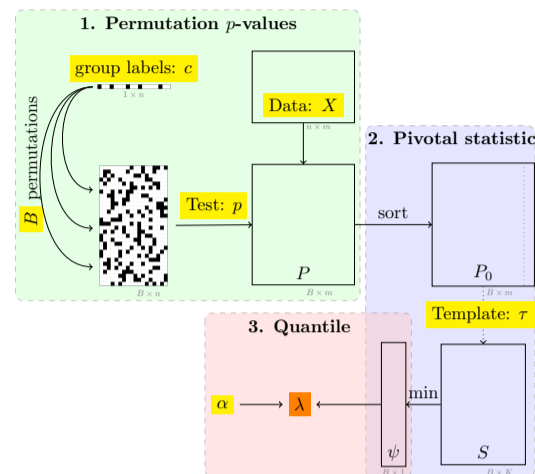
1. Permutation $p$-values

group labels: $c$

$1 \times n$

$B$ permutations

$B \times n$

Data: $X$

$n \times m$

Test: $p$

$P$

$B \times m$

2. Pivotal statistic

sort

$P_0$

$B \times m$

Template: $\tau$

3. Quantile

min

$S$

$B \times K$

$\alpha$

$\lambda$

$\psi$

$B \times 1$